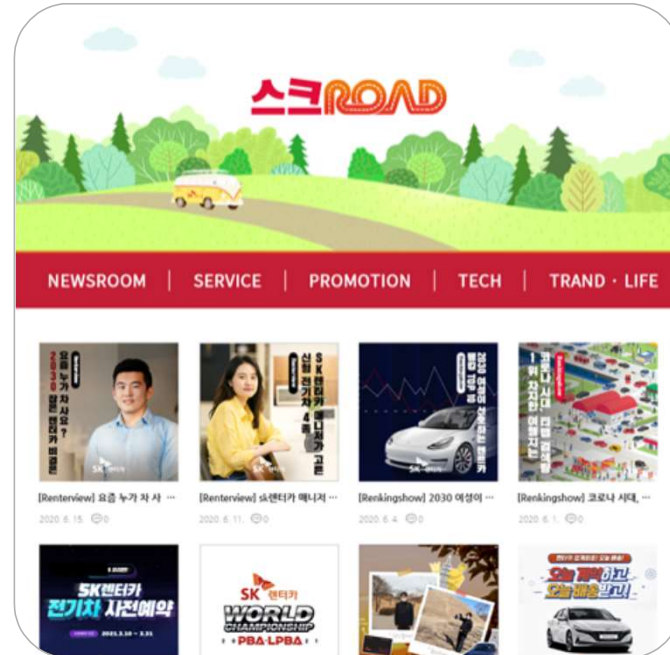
스크ROAD

NEWSROOM | SERVICE | PROMOTION | TECH | TRAND · LIFE

요즘 누가 차 사요? 2030 젊은 렌터카 비결은

SK렌터카 매니저가 고른 신형 전기차 4종

2030 여성이 선호하는 렌터카 베스트 10

코로나 시대, 1위 자가용 여행지는

[Renterview] 요즘 누가 차 사 ···
2020. 6. 15. 0

[Renterview] sk렌터카 매니저 ···
2020. 6. 11. 0

[Renkingshow] 2030 여성이 ···
2020. 6. 4. 0

[Renkingshow] 코로나 시대, ···
2020. 6. 1. 0

SK렌터카 전기차 사전예약
2021.3.10 ~ 3.31

SK 렌터카 WORLD CHAMPIONSHIP PBA·LPBA

오늘 계약하고 오늘 배송받자!